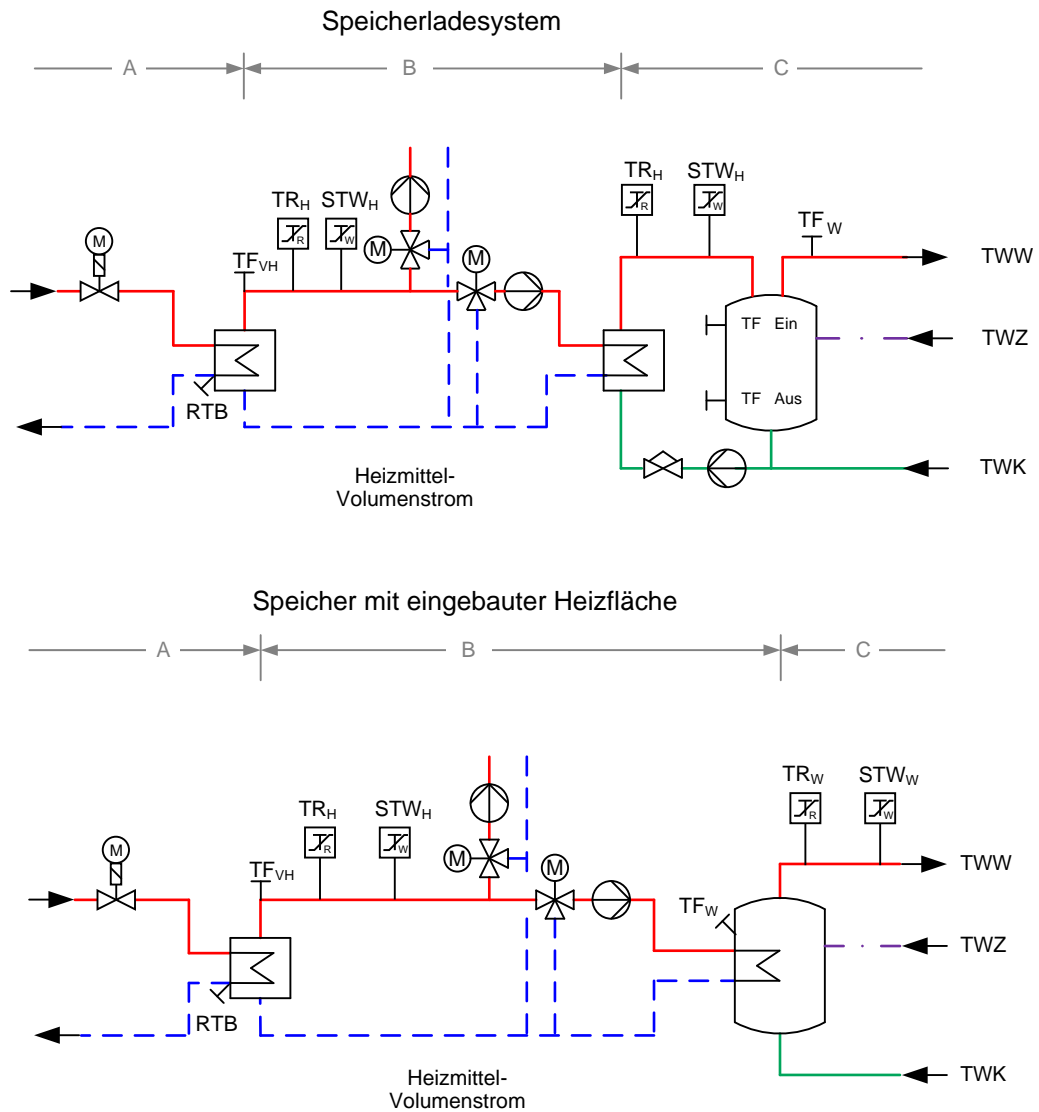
Speicherladesystem

A B C

M

TR$_H$ STW$_H$

R W

TF$_{VH}$

M

M

TR$_H$ STW$_H$

R W

TF $_W$

TWW

TF Ein

TWZ

RTB

TF Aus

TWK

Heizmittel-Volumenstrom

Speicher mit eingebauter Heizfläche

A B C

TR$_H$ STW$_H$

R W

M

TF$_{VH}$

M

M

TR$_W$ STW$_W$

R W

TWW

TF$_W$

TWZ

RTB

TWK

Heizmittel-Volumenstrom